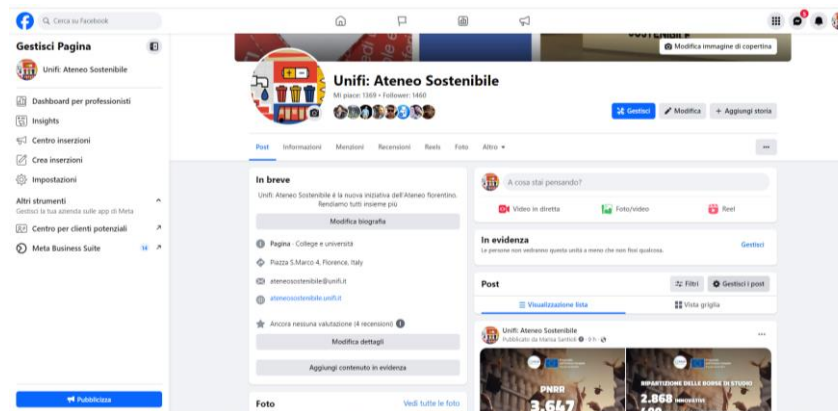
Cerca su Facebook

Gestisci Pagina

Unifi: Ateneo Sostenibile

Dashboard per professionisti

Insights

Centro inserzioni

Crea inserzioni

Impostazioni

Altri strumenti
Gestisci la tua azienda sulle app di Meta

Centro per clienti potenziali

Meta Business Suite

Pubblicizza

Modifica immagine di copertina

Unifi: Ateneo Sostenibile
Mi piace: 1369 • Follower: 1460

Gestisci

Modifica

+ Aggiungi storia

Post Informazioni Menzioni Recensioni Reels Foto Altro ▾

In breve

Unifi: Ateneo Sostenibile è la nuova iniziativa dell'Ateneo fiorentino. Rendiamo tutti insieme più

Modifica biografia

Pagina · College e università

Piazza S.Marco 4, Florence, Italy

ateneosostenibile@unifi.it

ateneosostenibile.unifi.it

Ancora nessuna valutazione (4 recensioni)

Modifica dettagli

Aggiungi contenuto in evidenza

Foto

Vedi tutte le foto

A cosa stai pensando?

Video in diretta

Foto/video

Reel

In evidenza

Le persone non vedranno questa unità a meno che non fissi qualcosa.

Gestisci

Post

Filtri

Gestisci i post

Visualizzazione lista

Vista griglia

Unifi: Ateneo Sostenibile
Pubblicato da Marisa Santioli · 9 h ·

PNRR
3.647

RIPARTIZIONE DELLE BORSE DI STUDIO
2.868